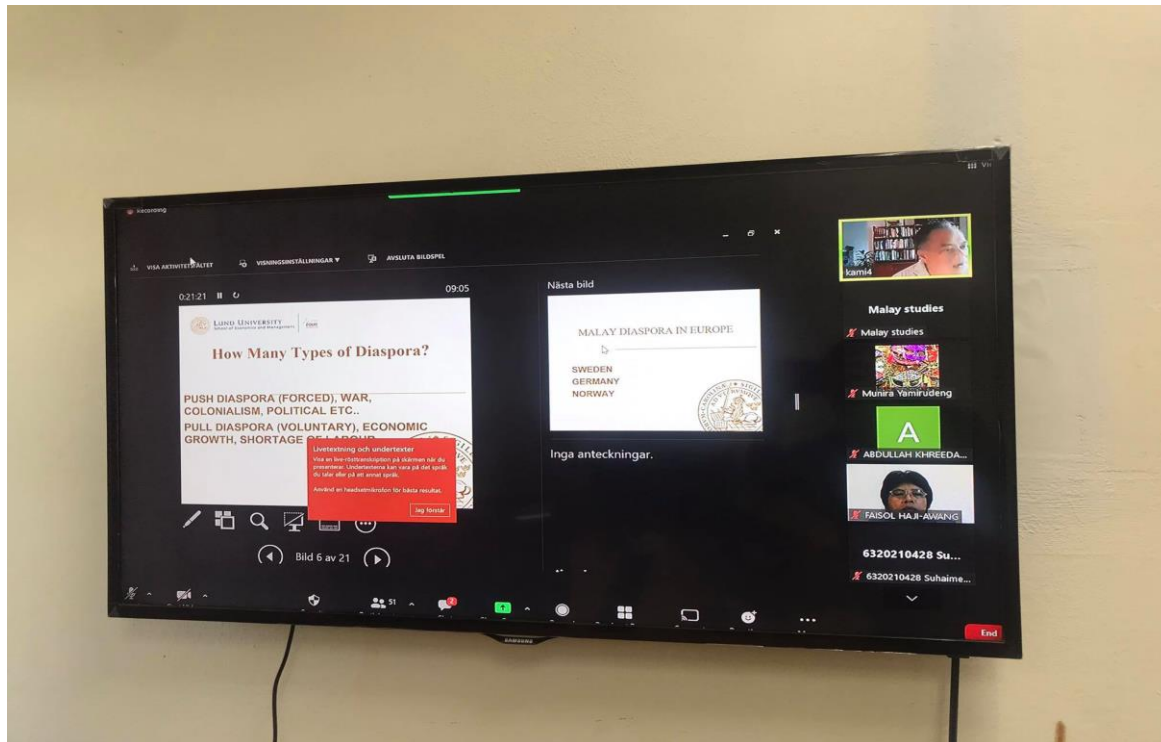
Recording

VISA AKTIVITETSFÄLTET VISNINGSINSTÄLLNINGAR ▾ AVSLUTA BILDSPEL

0:21:21 09:05

LUND UNIVERSITY School of Economics and Management

How Many Types of Diaspora?

PUSH DIASPORA (FORCED), WAR, COLONIALISM, POLITICAL ETC..

PULL DIASPORA (VOLUNTARY), ECONOMIC GROWTH, SHORTAGE OF LABOUR

Livetextning och undertexter

Visa en live-rösttranskription på skärmen när du presenterar. Undertexterna kan vara på det språk du talar eller på ett annat språk.

Använd en headsetmikrofon för bästa resultat.

Jag förstår

Bild 6 av 21

Nästa bild

MALAY DIASPORA IN EUROPE

SWEDEN
GERMANY
NORWAY

Inga anteckningar.

kami4

Malay studies

Malay studies

Munira Yamirudeng

A

ABDULLAH KHREEDA...

FAISOL HAJI-AWANG

6320210428 Su...

6320210428 Suhaime...

51

End

SAMSUNG